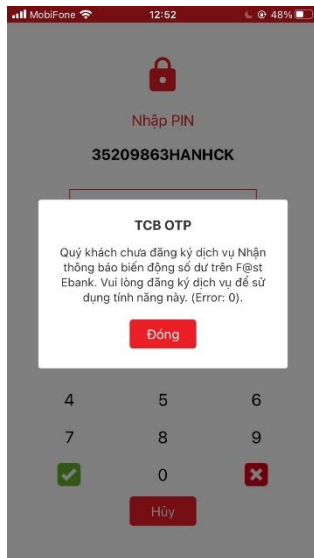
MobiFone 12:52 48%

Nhập PIN

35209863HANHCK

TCB OTP

Quý khách chưa đăng ký dịch vụ Nhận thông báo biến động số dư trên F@st Ebank. Vui lòng đăng ký dịch vụ để sử dụng tính năng này. (Error: 0).

Đóng

4 5 6
7 8 9
0

Hủy